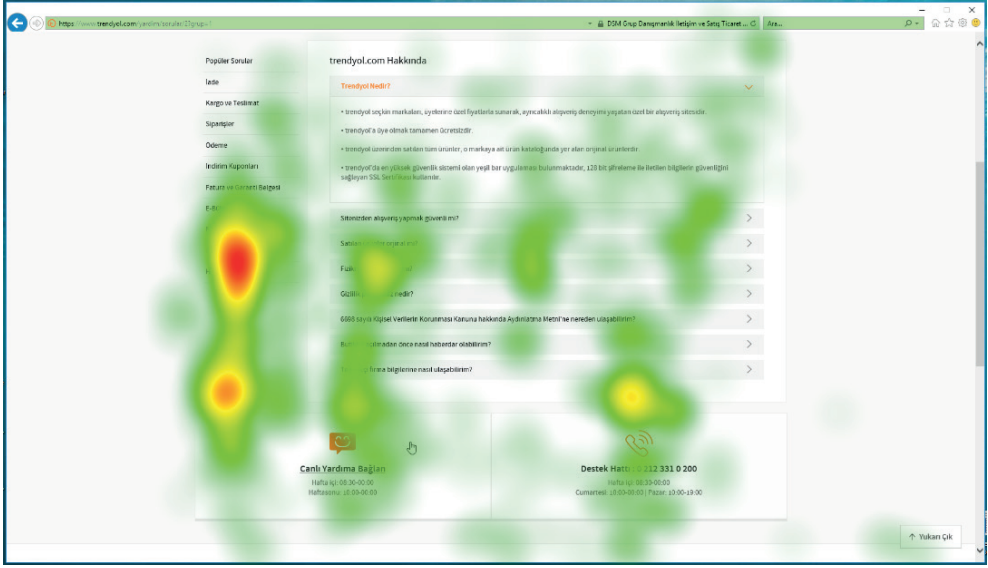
https://www.trendyol.com/yardim/sorular/2?grup=1

DSM Grup Danışmanlık İletişim ve Satış Ticaret ... C

Ara...

Popüler Sorular

İade

Kargo ve Teslimat

Siparişler

Ödeme

İndirim Kuponları

Fatura ve Garanti Belgesi

trendyol.com Hakkında

Trendyol Nedir?

• trendyol seçkin markaları, üyelerine özel fiyatlarla sunarak, ayrıcalıklı alışveriş deneyimi yaşatan özel bir alışveriş sitesidir.

• trendyol'a üye olmak tamamen ücretsizdir.

• trendyol üzerinden satılan tüm ürünler, o markaya ait ürün kataloğunda yer alan orijinal ürünlerdir.

• trendyol'da en yüksek güvenlik sistemi olan yeşil bar uygulaması bulunmaktadır. 128 bit şifreleme ile iletilen bilgilerin güvenliğini sağlayan SSL Sertifikası kullanılır.

Sitenizden alışveriş yapmak güvenli mi?

Satılan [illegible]

Fu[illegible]

Gizlili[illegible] nedir?

6698 sayılı Kişisel Verilerin Korunması Kanunu hakkında Aydınlatma Metni'ne nereden ulaşabilirim?

B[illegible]adan önce nasıl haberdar olabilirim?

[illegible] firma bilgilerine nasıl ulaşabilirim?

Canlı Yardıma Bağlan

Hafta İçi: 08:30-00:00

Haftasonu: 10:00-00:00

Destek Hattı: 0 212 331 0 200

Hafta İçi: 08:30-00:00

Cumartesi: 10:00-00:00 | Pazar: 10:00-19:00

Yukarı Çık